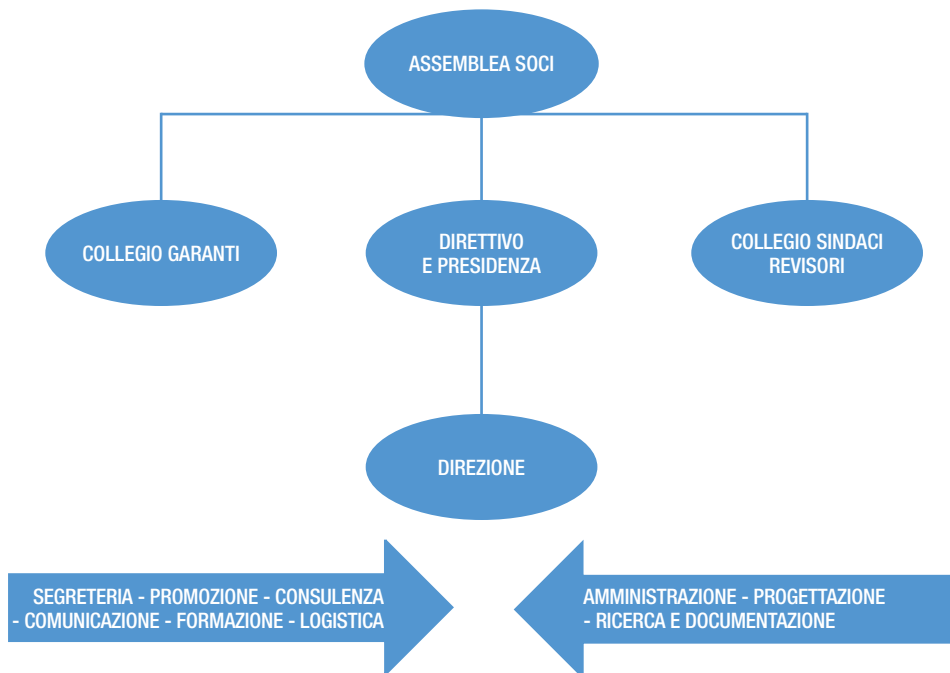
ASSEMBLEA SOCI

COLLEGIO GARANTI

DIRETTIVO
E PRESIDENZA

COLLEGIO SINDACI
REVISORI

DIREZIONE

SEGRETERIA - PROMOZIONE - CONSULENZA
- COMUNICAZIONE - FORMAZIONE - LOGISTICA

AMMINISTRAZIONE - PROGETTAZIONE
- RICERCA E DOCUMENTAZIONE